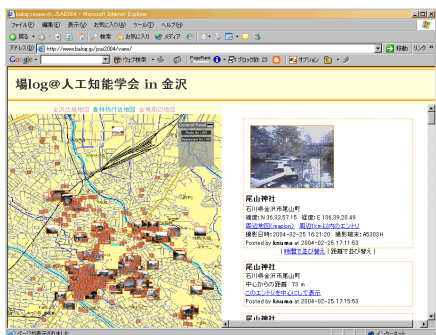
balog research JSAI2004 - Microsoft Internet Explorer

ファイル(F) 編集(E) 表示(V) お気に入り(A) ツール(T) ヘルプ(H)

戻る 検索 お気に入り メディア

アドレス(D) http://www.balog.jp/jsai2004/view/ 移動 リンク

Google ウェブ検索 ブロック数 23 オプション

場log@人工知能学会 in 金沢

金沢広域地図 ■林地付近地図 ■尾山地図

尾山神社
石川県金沢市尾山町
緯度: N 36,33,57.15 経度: E 136,39,20.49
周辺地図(mapion) 周辺1km以内のエントリ
撮影日時: 2004-02-25 16:21:20 撮影端末: W5300H
Posted by kmuma at 2004-02-25 17:11:53
| 時間で並び替え | 距離で並び替え |

尾山神社
石川県金沢市尾山町
中心からの距離: 73 m
このエントリを中心にして表示
Posted by kmuma at 2004-02-25 17:15:53

尾山神社

ページが表示されました インターネット